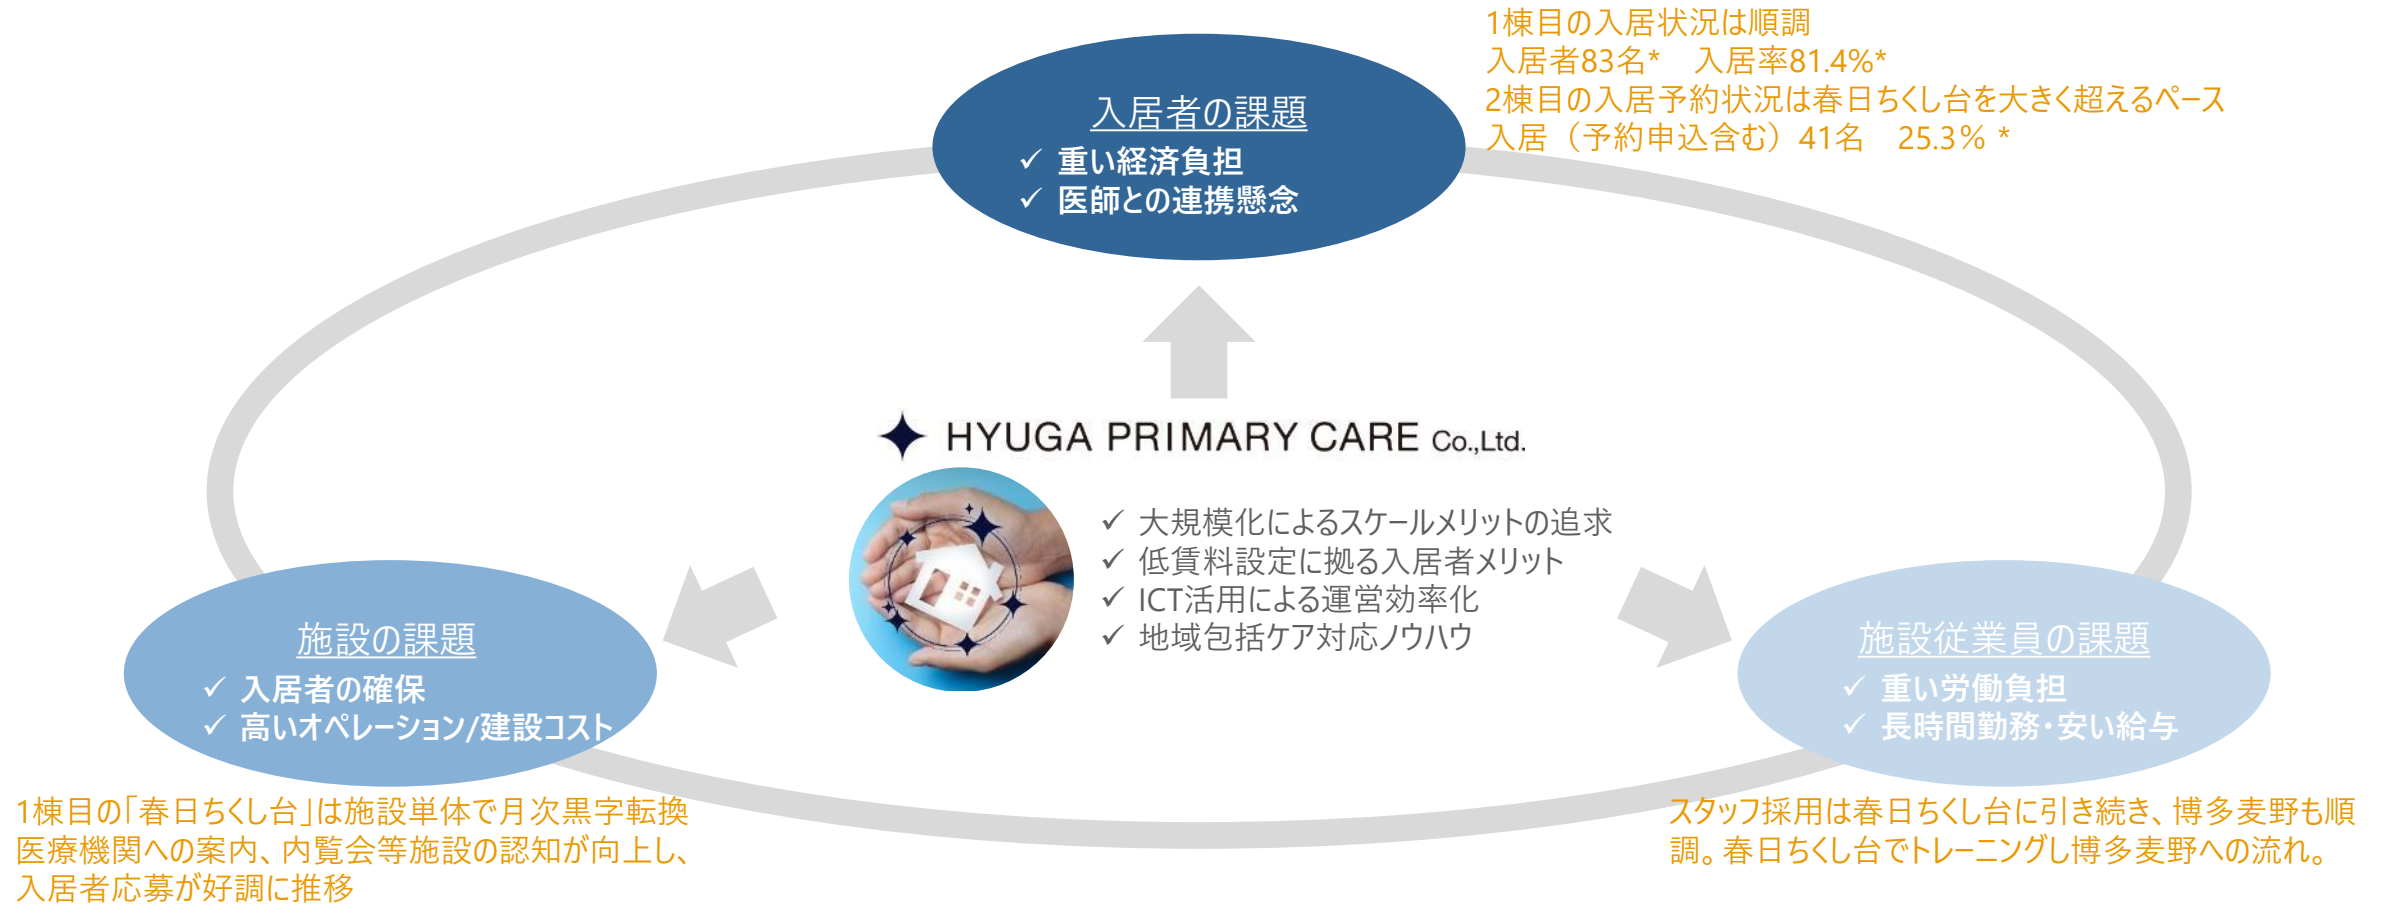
1棟目の入居状況は順調
入居者83名*　入居率81.4%*
2棟目の入居予約状況は春日ちくし台を大きく超えるペース
入居（予約申込含む）41名　25.3% *

入居者の課題
✓ 重い経済負担
✓ 医師との連携懸念

HYUGA PRIMARY CARE Co.,Ltd.

✓ 大規模化によるスケールメリットの追求
✓ 低賃料設定に拠る入居者メリット
✓ ICT活用による運営効率化
✓ 地域包括ケア対応ノウハウ

施設の課題
✓ 入居者の確保
✓ 高いオペレーション/建設コスト

施設従業員の課題
✓ 重い労働負担
✓ 長時間勤務・安い給与

1棟目の「春日ちくし台」は施設単体で月次黒字転換
医療機関への案内、内覧会等施設の認知が向上し、
入居者応募が好調に推移

スタッフ採用は春日ちくし台に引き続き、博多麦野も順調。春日ちくし台でトレーニングし博多麦野への流れ。